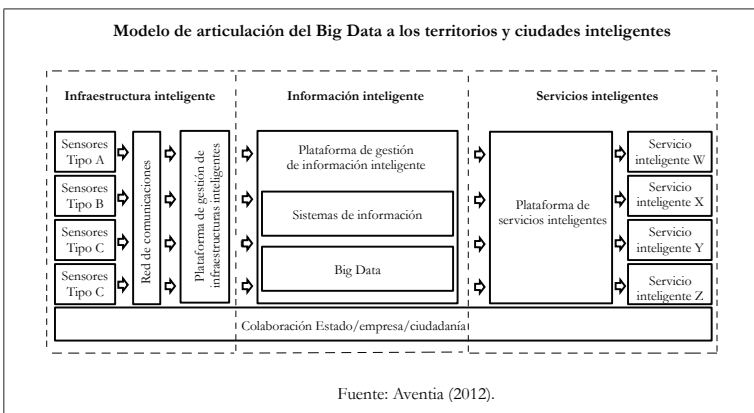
Modelo de articulación del Big Data a los territorios y ciudades inteligentes

Infraestructura inteligente

Sensores Tipo A

Sensores Tipo B

Sensores Tipo C

Sensores Tipo C

Red de comunicaciones

Plataforma de gestión de infraestructuras inteligentes

Información inteligente

Plataforma de gestión de información inteligente

Sistemas de información

Big Data

Servicios inteligentes

Plataforma de servicios inteligentes

Servicio inteligente W

Servicio inteligente X

Servicio inteligente Y

Servicio inteligente Z

Colaboración Estado/empresa/ciudadanía

Fuente: Aventia (2012).